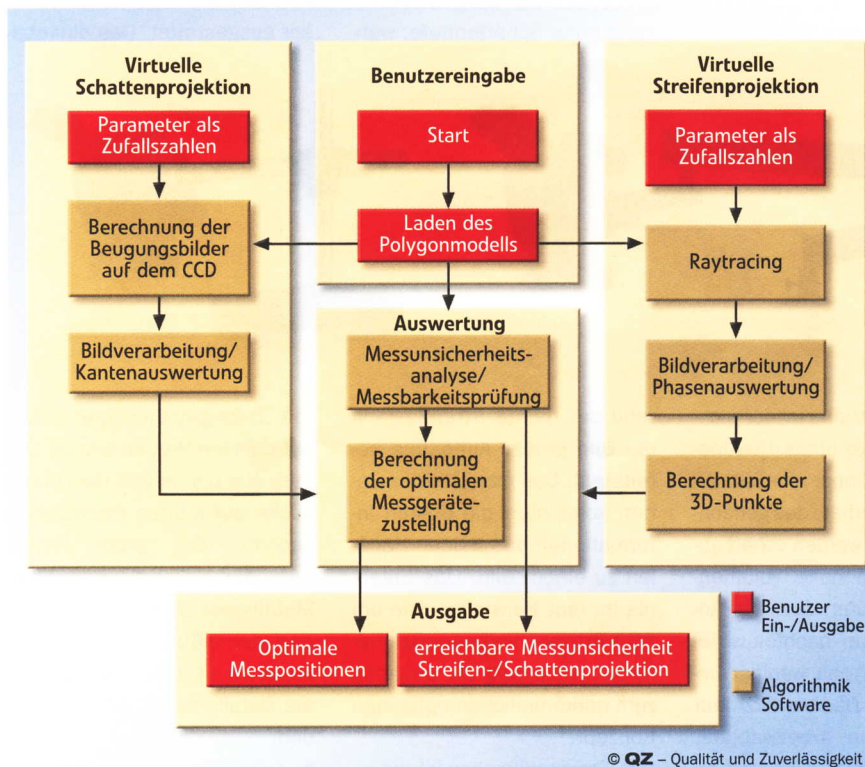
Virtuelle Schattenprojektion

Parameter als Zufallszahlen

Berechnung der Beugungsbilder auf dem CCD

Bildverarbeitung/ Kantenauswertung

Benutzereingabe

Start

Laden des Polygonmodells

Virtuelle Streifenprojektion

Parameter als Zufallszahlen

Raytracing

Bildverarbeitung/ Phasenauswertung

Berechnung der 3D-Punkte

Auswertung

Messunsicherheits-analyse/ Messbarkeitsprüfung

Berechnung der optimalen Messgeräte-zustellung

Ausgabe

Optimale Messpositionen

erreichbare Messunsicherheit Streifen-/Schattenprojektion

Benutzer Ein-/Ausgabe

Algorithmik Software

© QZ – Qualität und Zuverlässigkeit